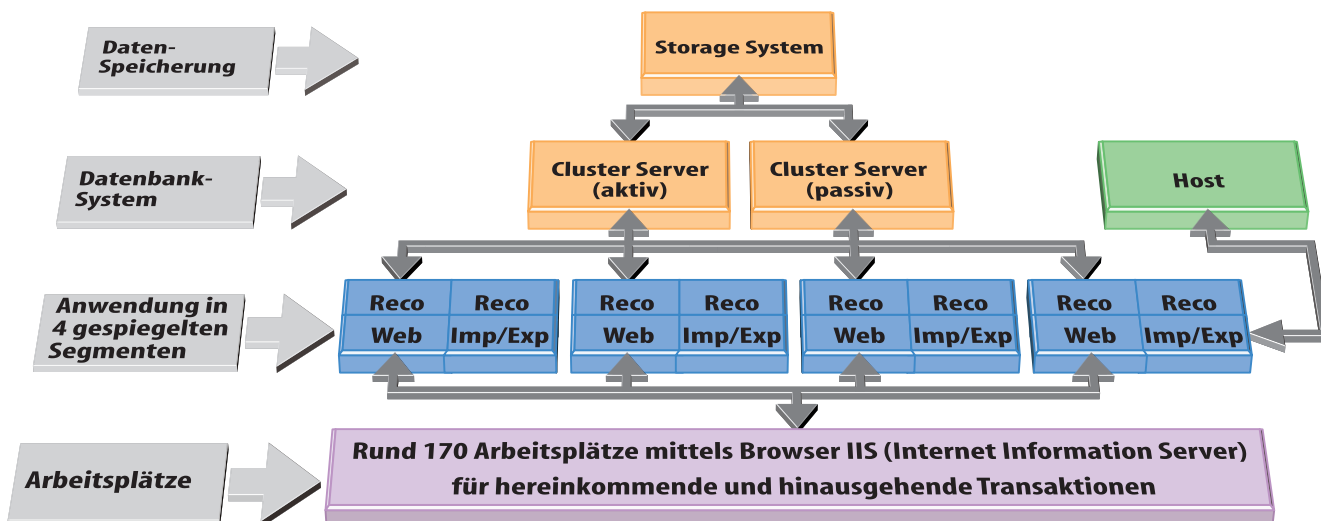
Daten-Speicherung

Storage System

Datenbank-System

Cluster Server (aktiv)

Cluster Server (passiv)

Host

Anwendung in 4 gespiegelten Segmenten

| Reco | Reco |
|---|---|
| Web | Imp/Exp |

| Reco | Reco |
|---|---|
| Web | Imp/Exp |

| Reco | Reco |
|---|---|
| Web | Imp/Exp |

| Reco | Reco |
|---|---|
| Web | Imp/Exp |

Arbeitsplätze

Rund 170 Arbeitsplätze mittels Browser IIS (Internet Information Server) für hereinkommende und hinausgehende Transaktionen